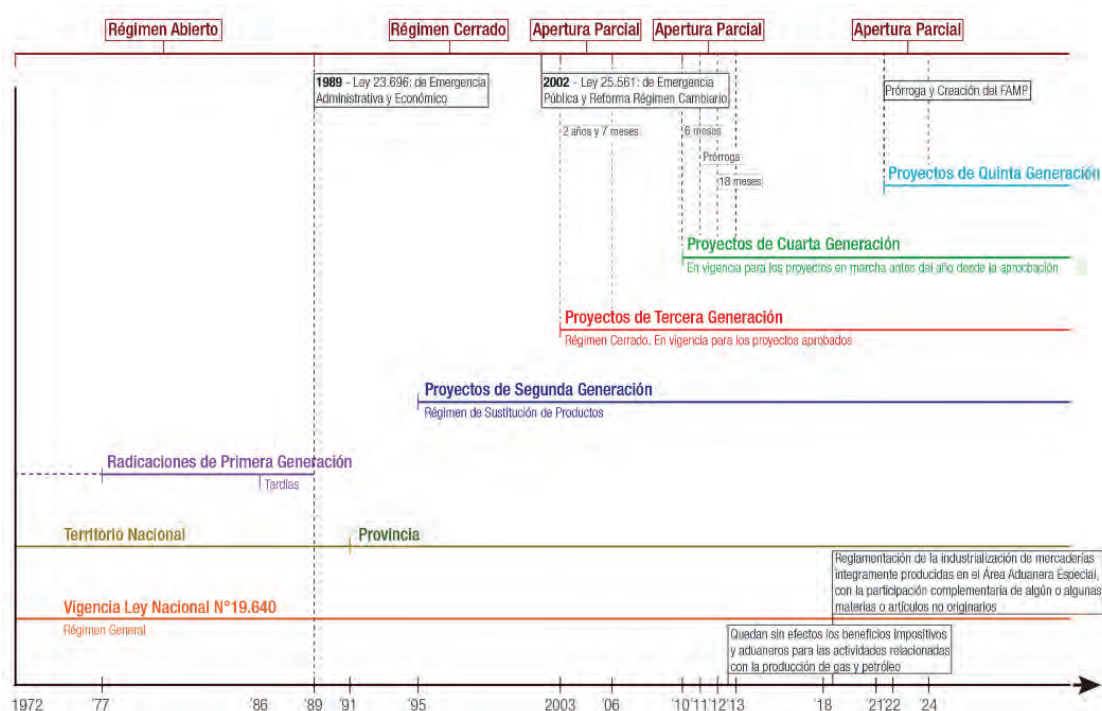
Régimen Abierto

Régimen Cerrado

Apertura Parcial

Apertura Parcial

Apertura Parcial

**1989** - Ley 23.696: de Emergencia Administrativa y Económico

**2002** - Ley 25.561: de Emergencia Pública y Reforma Régimen Cambiario

Prórroga y Creación del FAMP

2 años y 7 meses

6 meses

Prórroga

18 meses

Proyectos de Quinta Generación

Proyectos de Cuarta Generación

En vigencia para los proyectos en marcha antes del año desde la aprobación

Proyectos de Tercera Generación

Régimen Cerrado. En vigencia para los proyectos aprobados

Proyectos de Segunda Generación

Régimen de Sustitución de Productos

Radicaciones de Primera Generación

Tardías

Territorio Nacional

Provincia

Reglamentación de la industrialización de mercaderías íntegramente producidas en el Área Aduanera Especial, con la participación complementaria de algún o algunas materias o artículos no originarios

Vigencia Ley Nacional N°19.640

Régimen General

Quedan sin efectos los beneficios impositivos y aduaneros para las actividades relacionadas con la producción de gas y petróleo

1972 '77 '86 '89 '91 '95 2003 '06 '10 '11 '12 '13 '18 '21 '22 '24